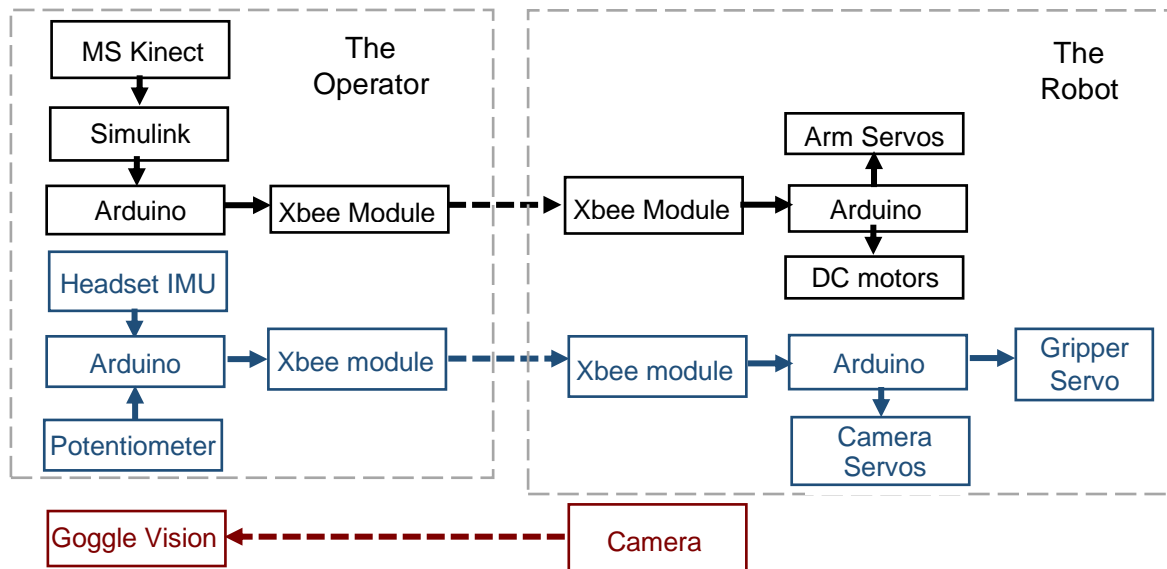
The Operator

MS Kinect

Simulink

Arduino

Xbee Module

Headset IMU

Arduino

Xbee module

Potentiometer

The Robot

Arm Servos

Xbee Module

Arduino

DC motors

Xbee module

Arduino

Gripper Servo

Camera Servos

Goggle Vision

Camera